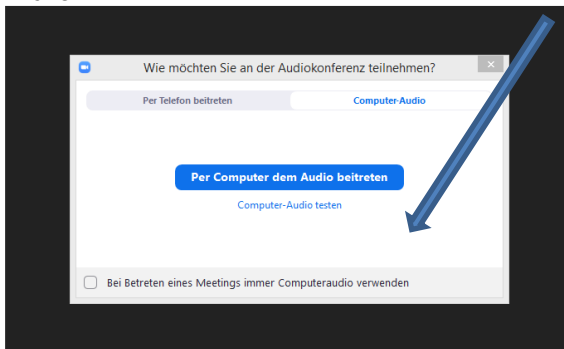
Wie möchten Sie an der Audiokonferenz teilnehmen?

Per Telefon beitreten

Computer-Audio

Per Computer dem Audio beitreten

Computer-Audio testen

Bei Betreten eines Meetings immer Computeraudio verwenden